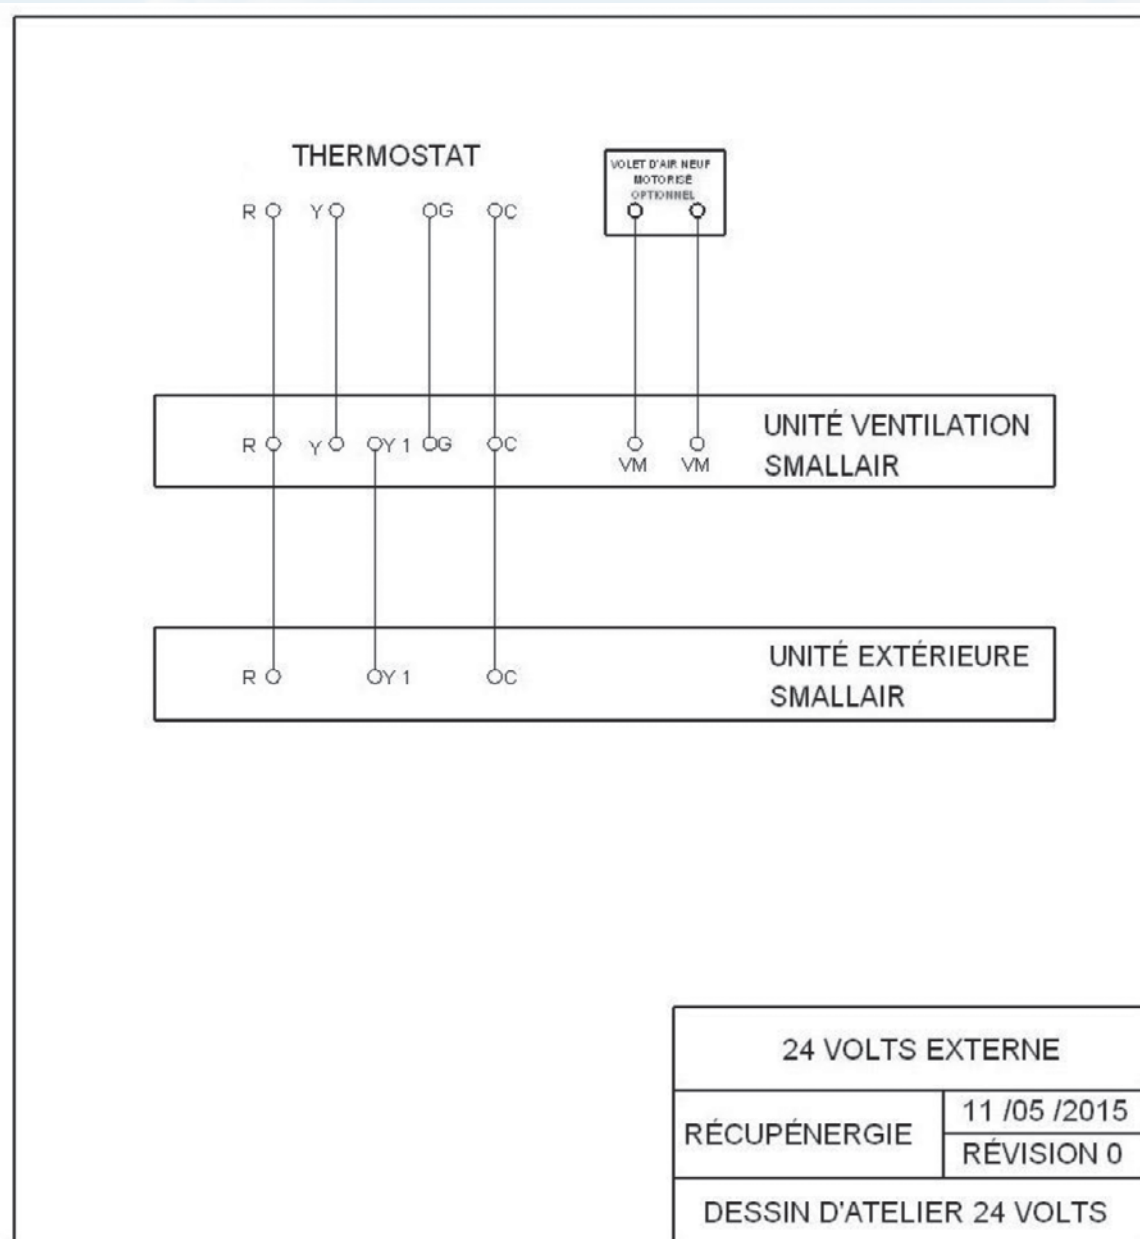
THERMOSTAT

R Y G C

VOLET D'AIR NEUF MOTORISÉ OPTIONNEL

R Y Y 1 G C VM VM

UNITÉ VENTILATION SMALLAIR

R Y 1 C

UNITÉ EXTÉRIEURE SMALLAIR

| 24 VOLTS EXTERNE | |
|---|---|
| RÉCUPÉNERGIE | 11 /05 /2015 |
| | RÉVISION 0 |
| DESSIN D'ATELIER 24 VOLTS | |